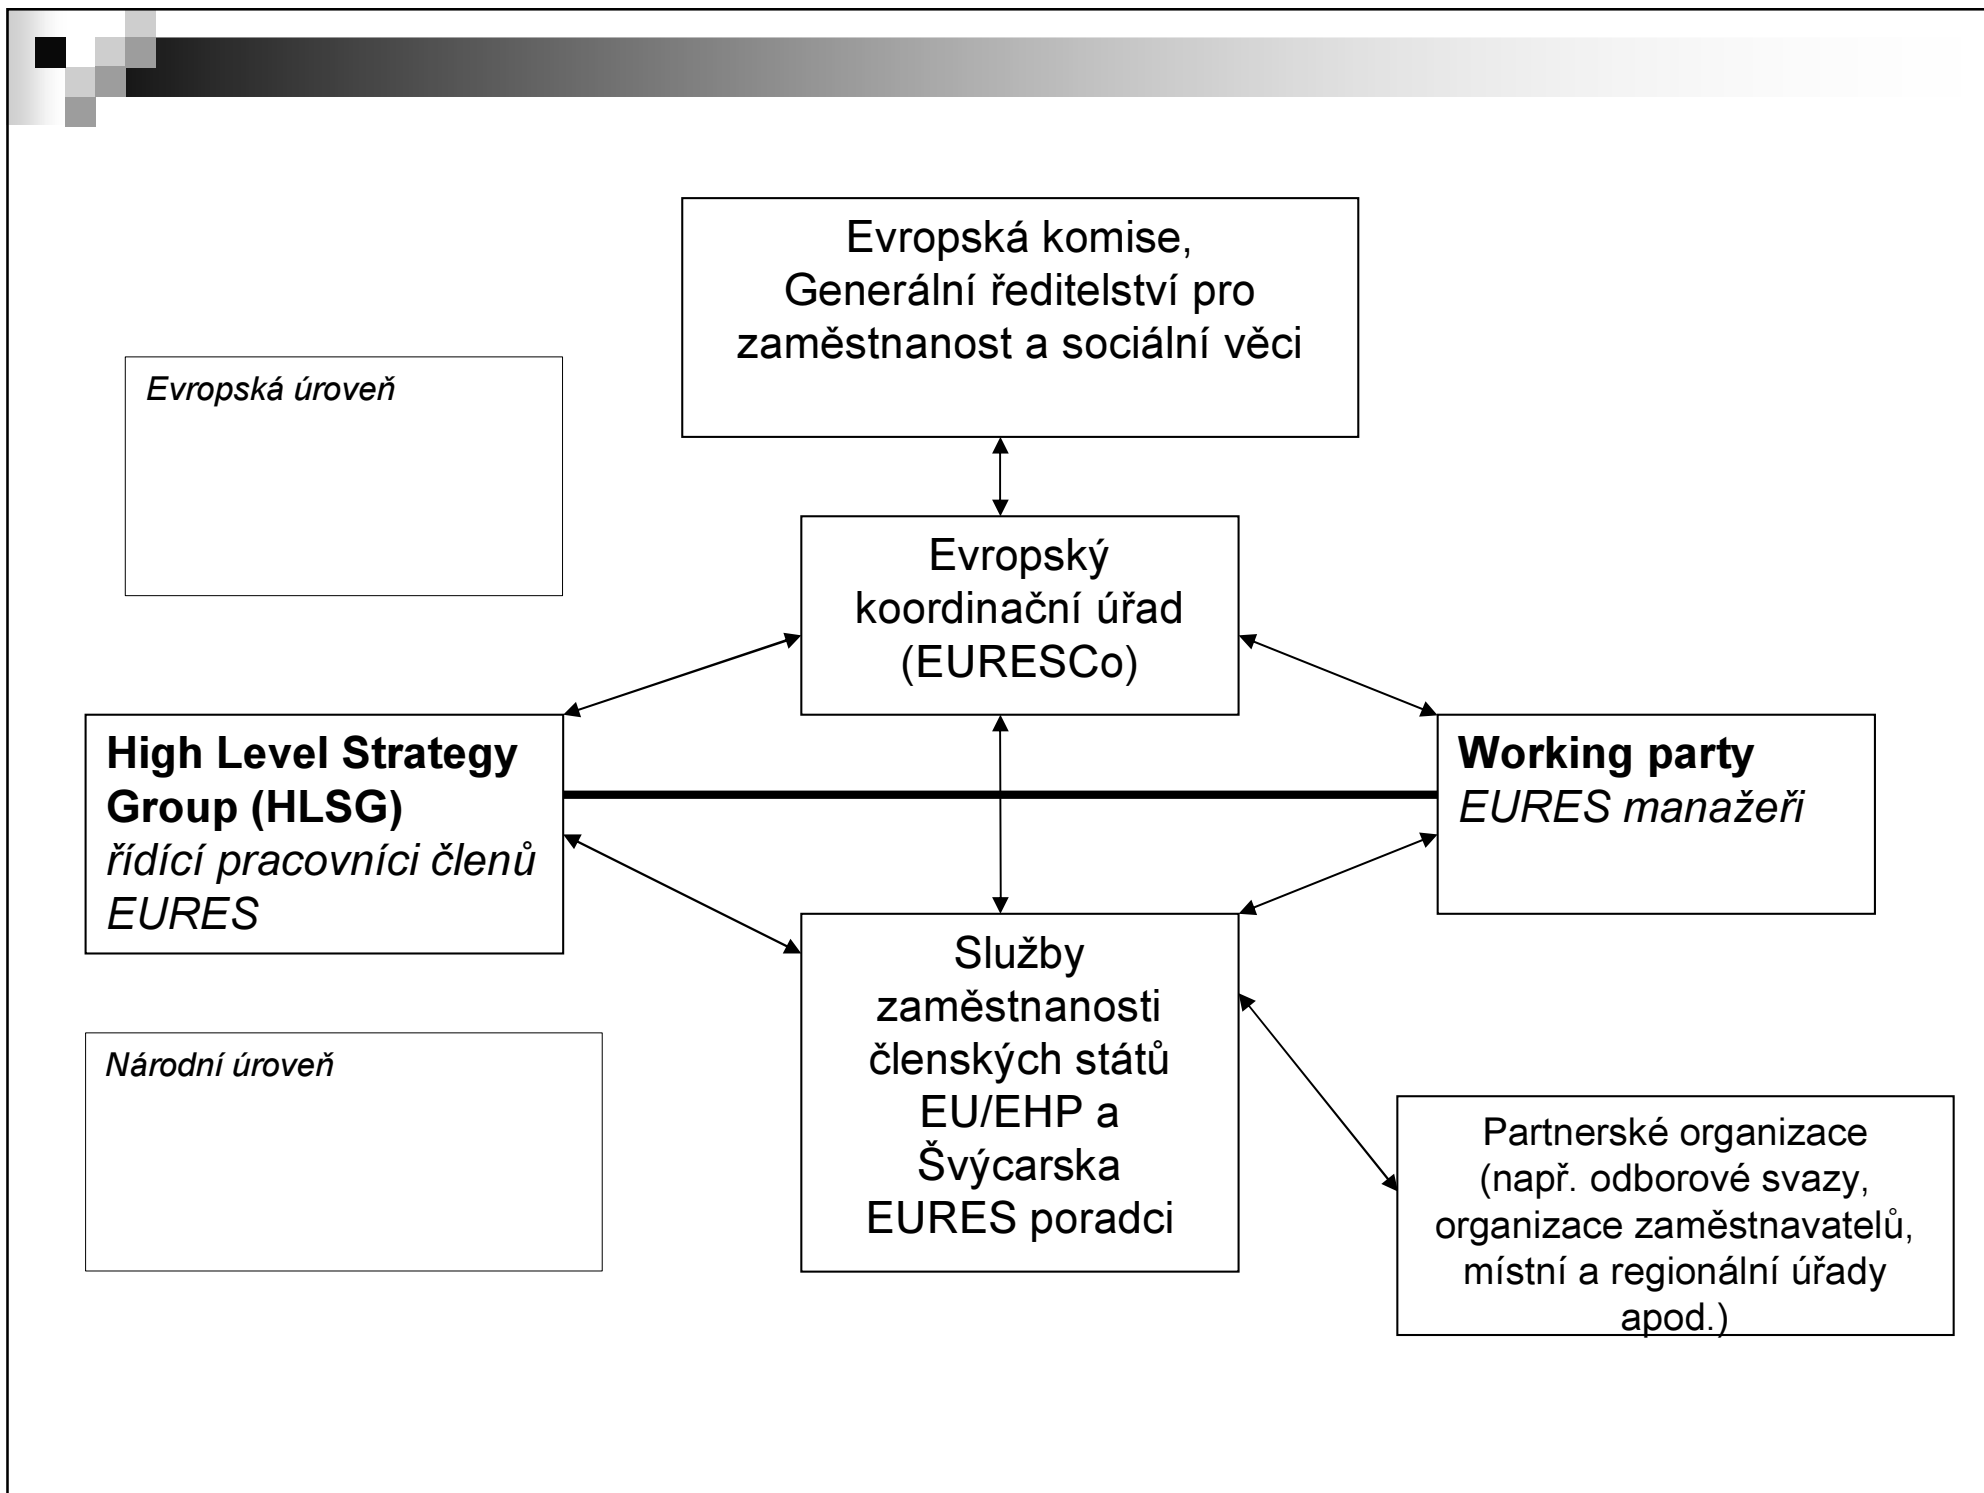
Evropská komise, Generální ředitelství pro zaměstnanost a sociální věci

Evropská úroveň

Evropský koordinační úřad (EURESCo)

**High Level Strategy Group (HLSG)**
*řídící pracovníci členů EURES*

**Working party**
*EURES manažeři*

Služby zaměstnanosti členských států EU/EHP a Švýcarska EURES poradci

Národní úroveň

Partnerské organizace (např. odborové svazy, organizace zaměstnavatelů, místní a regionální úřady apod.)